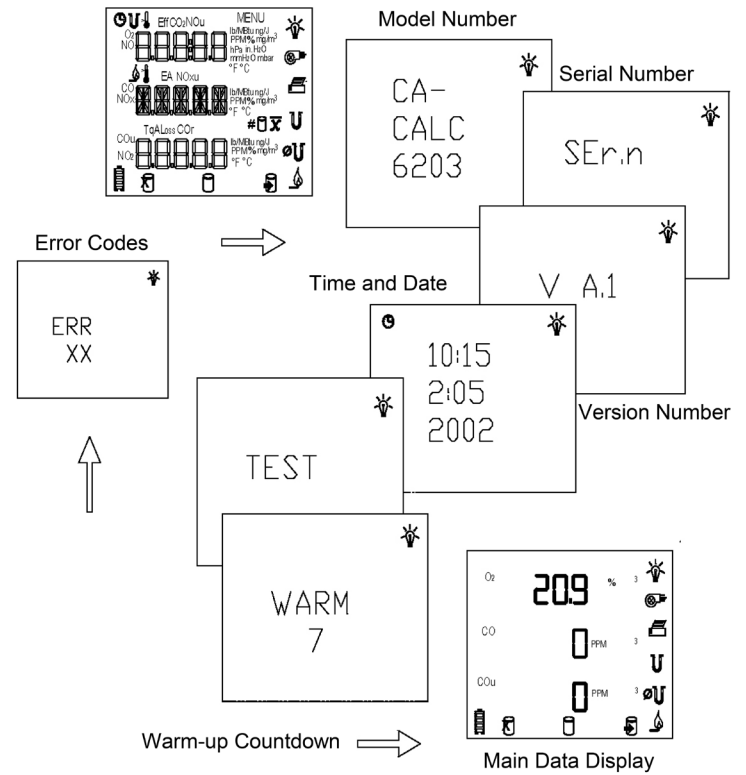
Eff CO₂ NOu MENU
O₂
NO
lb/MBtu ng/J
PPM % mg/m³
hPa in. H₂O
mmH₂O mbar
°F °C
EA NOxu
CO
NOx
lb/MBtu ng/J
PPM % mg/m³
°F °C
TqALoss COr
COu
NO₂
lb/MBtu ng/J
PPM % mg/m³
°F °C

Model Number

CA-
CALC
6203

Serial Number

SEr.n

Error Codes

ERR
XX

V A.1

Time and Date

10:15
2:05
2002

Version Number

TEST

WARM
7

O₂
20.9 %
3
CO
0 PPM
3
COu
0 PPM
3

Warm-up Countdown

Main Data Display